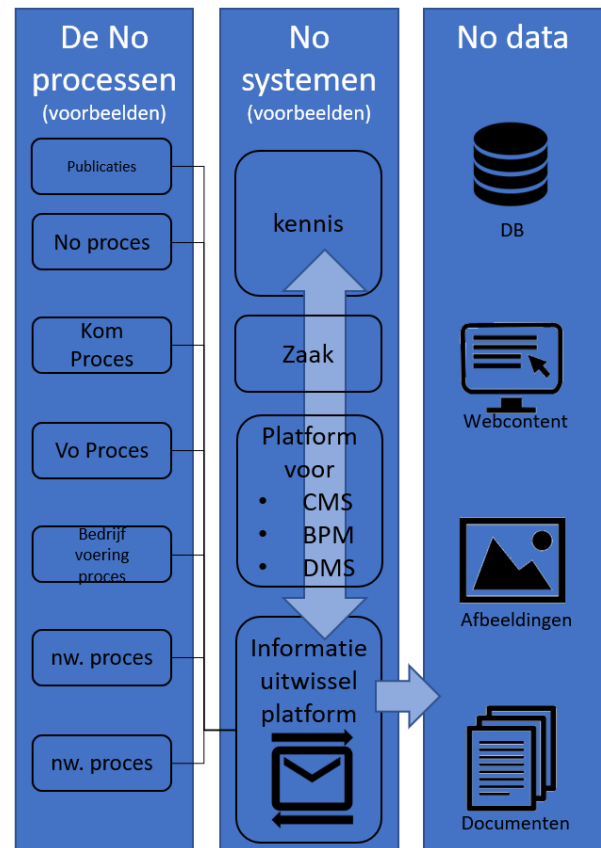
De No processen
(voorbeelden)

Publicaties

No proces

Kom Proces

Vo Proces

Bedrijf voering proces

nw. proces

nw. proces

No systemen
(voorbeelden)

kennis

Zaak

Platform voor
• CMS
• BPM
• DMS

Informatie uitwissel platform

No data

DB

Webcontent

Afbeeldingen

Documenten